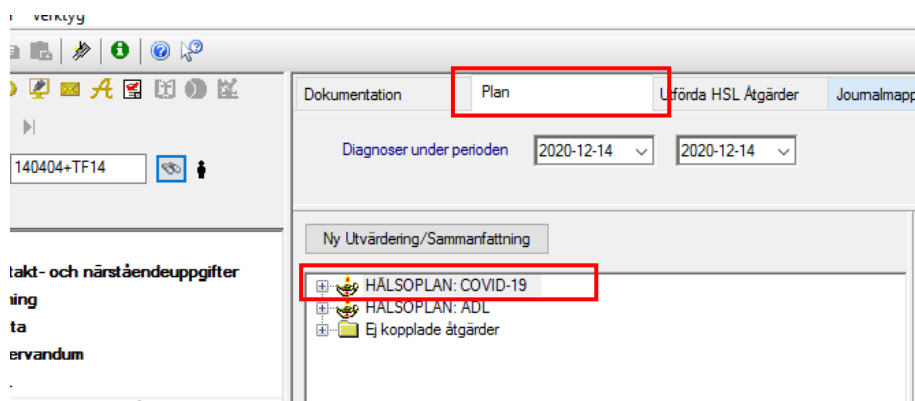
Verktyg

140404+TF14

takt- och närståendeuppgifter
ning
ta
ervandum

Dokumentation
Plan
Utförda HSL Åtgärder
Journalmapp

Diagnoser under perioden
2020-12-14
2020-12-14

Ny Utvärdering/Sammanfattning

HÄLSOPLAN: COVID-19
HÄLSOPLAN: ADL
Ej kopplade åtgärder